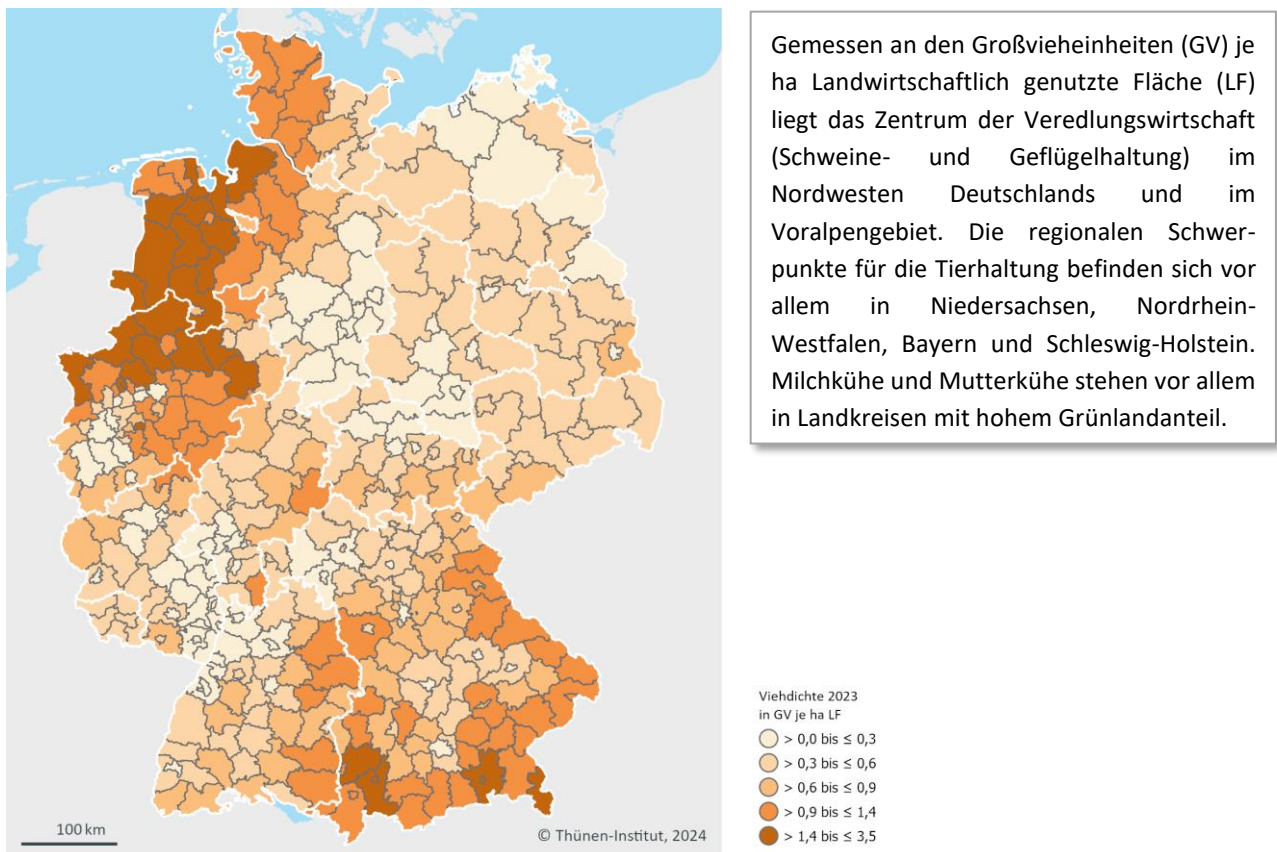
100 km

© Thünen-Institut, 2024

Gemessen an den Großvieheinheiten (GV) je ha Landwirtschaftlich genutzte Fläche (LF) liegt das Zentrum der Veredlungswirtschaft (Schweine- und Geflügelhaltung) im Nordwesten Deutschlands und im Voralpengebiet. Die regionalen Schwerpunkte für die Tierhaltung befinden sich vor allem in Niedersachsen, Nordrhein-Westfalen, Bayern und Schleswig-Holstein. Milchkühe und Mutterkühe stehen vor allem in Landkreisen mit hohem Grünlandanteil.

Viehdichte 2023
in GV je ha LF
> 0,0 bis ≤ 0,3
> 0,3 bis ≤ 0,6
> 0,6 bis ≤ 0,9
> 0,9 bis ≤ 1,4
> 1,4 bis ≤ 3,5